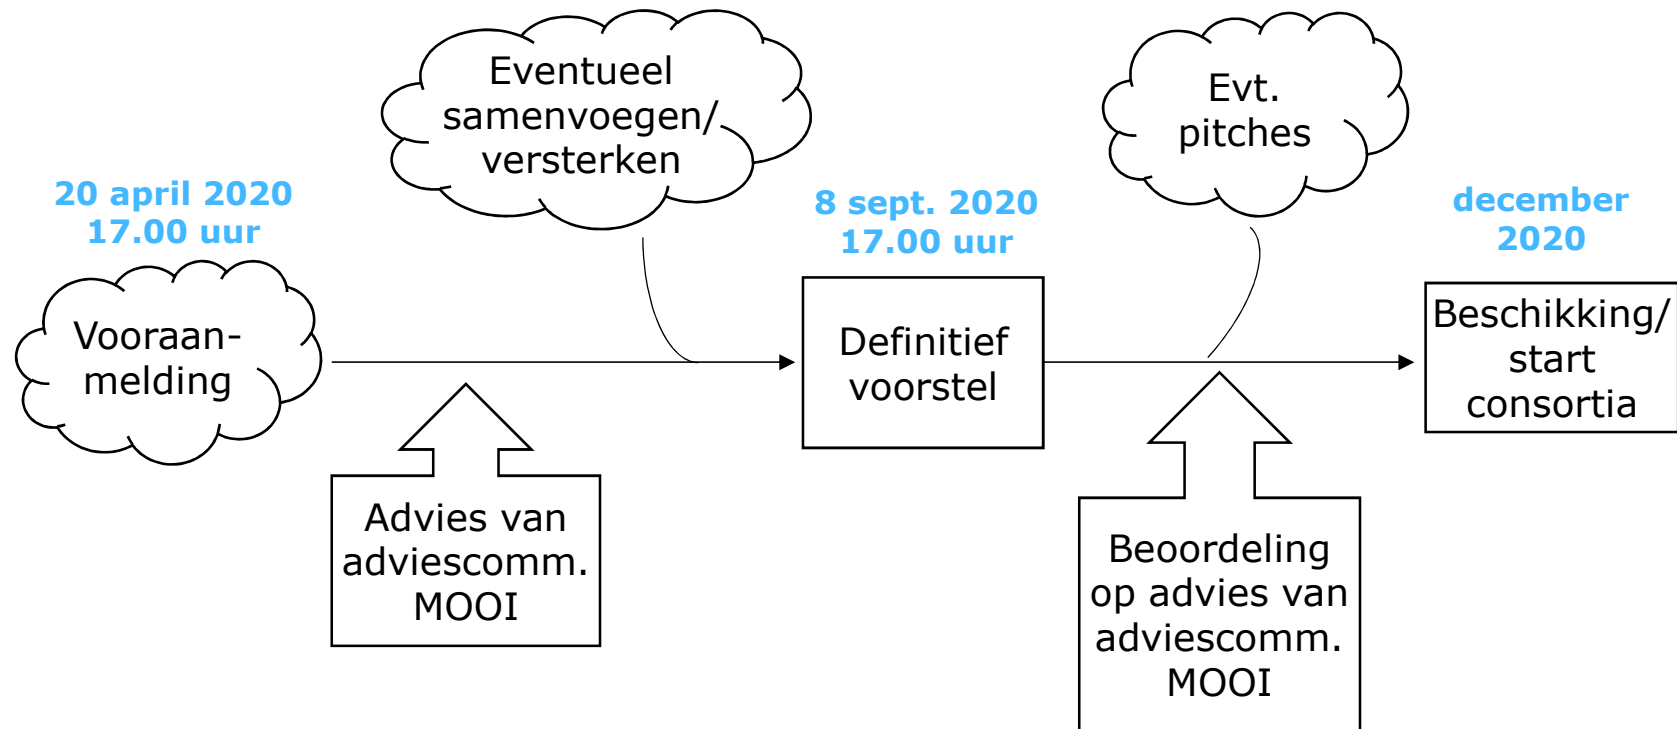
Eventueel samenvoegen/ versterken

Evt. pitches

20 april 2020
17.00 uur

Vooraanmelding

8 sept. 2020
17.00 uur

Definitief voorstel

december 2020

Beschikking/ start consortia

Advies van adviescomm. MOOI

Beoordeling op advies van adviescomm. MOOI